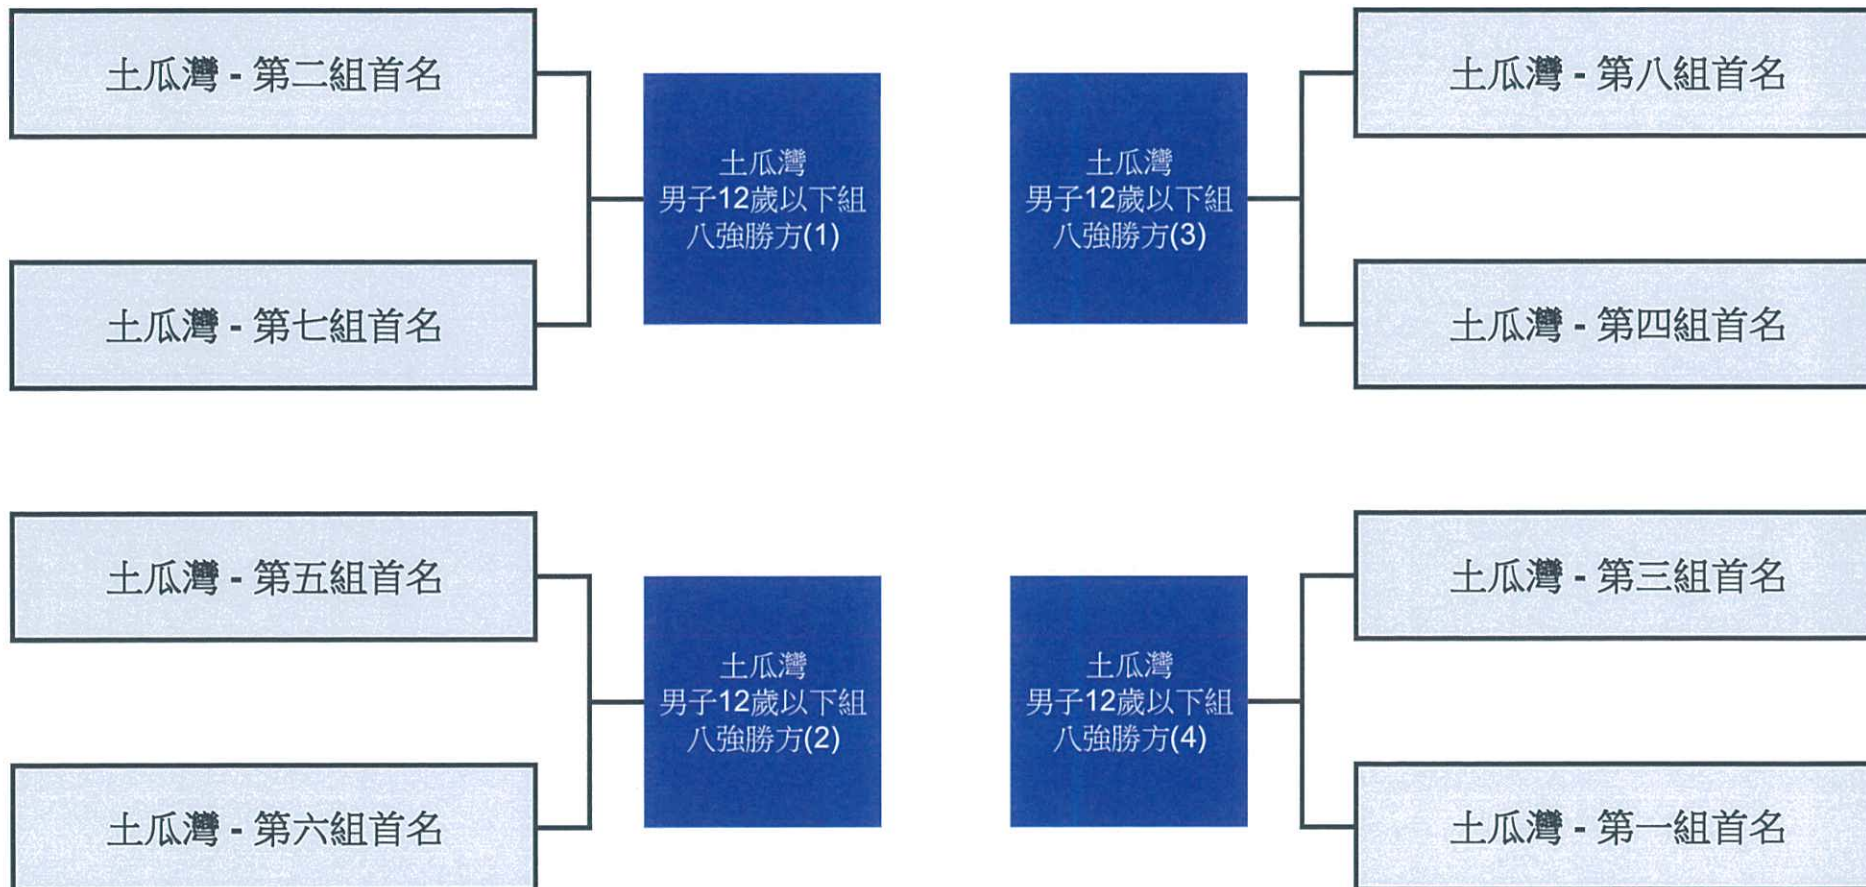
土瓜灣 - 第二組首名

土瓜灣 - 第七組首名

土瓜灣
男子12歲以下組
八強勝方(1)

土瓜灣
男子12歲以下組
八強勝方(3)

土瓜灣 - 第八組首名

土瓜灣 - 第四組首名

土瓜灣 - 第五組首名

土瓜灣 - 第六組首名

土瓜灣
男子12歲以下組
八強勝方(2)

土瓜灣
男子12歲以下組
八強勝方(4)

土瓜灣 - 第三組首名

土瓜灣 - 第一組首名